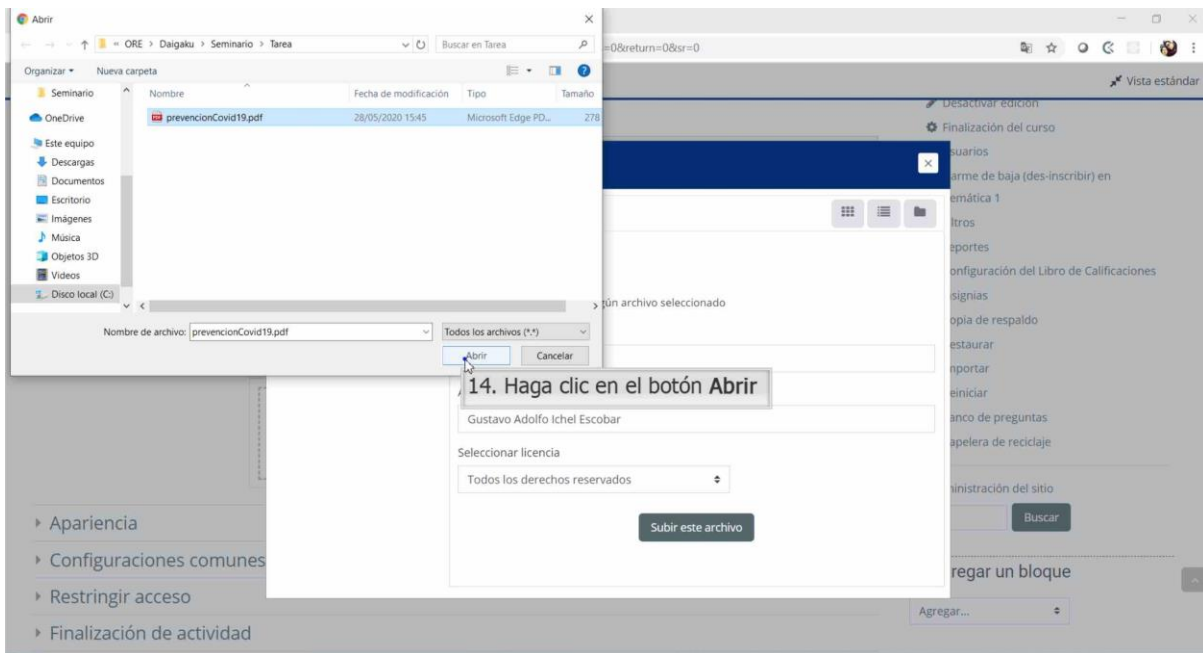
Abrir

« ORE › Daigaku › Seminario › Tarea

Buscar en Tarea

Organizar ▾ Nueva carpeta

Seminario
OneDrive
Este equipo
Descargas
Documentos
Escritorio
Imágenes
Música
Objetos 3D
Videos
Disco local (C:)

| Nombre | Fecha de modificación | Tipo | Tamaño |
|---|---|---|---|
| prevencionCovid19.pdf | 28/05/2020 15:45 | Microsoft Edge PD... | 278 |

Nombre de archivo: prevencionCovid19.pdf

Todos los archivos (*.*)

Abrir Cancelar

=0&return=0&sr=0

Vista estándar

Desactivar edición
Finalización del curso
suarios
arme de baja (des-inscribir) en
emática 1
ltros
eportes
onfiguración del Libro de Calificaciones
signias
opia de respaldo
estaurar
nportar
einiciar
anco de preguntas
apelera de reciclaje

ninistración del sitio

Buscar

regar un bloque

Agregar...

ún archivo seleccionado

14. Haga clic en el botón Abrir

Gustavo Adolfo Ichel Escobar

Seleccionar licencia

Todos los derechos reservados

Subir este archivo

▸ Apariencia
▸ Configuraciones comunes
▸ Restringir acceso
▸ Finalización de actividad